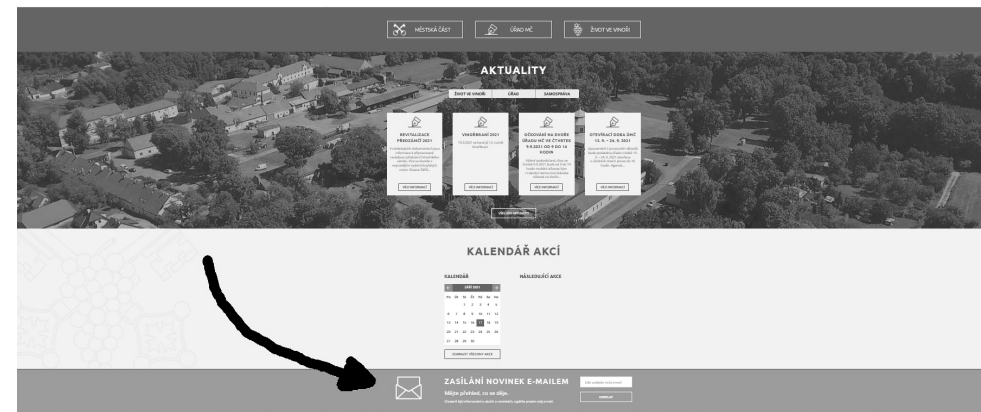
MĚSTSKÁ ČÁST
ÚŘAD MČ
ŽIVOT VE VINOŘI

AKTUALITY

ŽIVOT VE VINOŘI
ÚŘAD
SAMOSPRÁVA

REVITALIZACE PŘEDZÁMČÍ 2021
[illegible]
VÍCE INFORMACÍ

VINOBRANÍ 2021
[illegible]
VÍCE INFORMACÍ

OČKOVÁNÍ NA DVOŘE ÚŘADU MČ VE ČTVRTEK 9.9.2021 OD 9 DO 14 HODIN
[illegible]
VÍCE INFORMACÍ

OTEVÍRACÍ DOBA ÚMČ 12. 9. – 26. 9. 2021
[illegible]
VÍCE INFORMACÍ

VŠECHNY AKTUALITY

KALENDÁŘ AKCÍ

KALENDÁŘ
NÁSLEDUJÍCÍ AKCE

ZÁŘÍ 2021

| Po | Út | St | Čt | Pá | So | Ne |
|---|---|---|---|---|---|---|
| | | 1 | 2 | 3 | 4 | 5 |
| 6 | 7 | 8 | 9 | 10 | 11 | 12 |
| 13 | 14 | 15 | 16 | 17 | 18 | 19 |
| 20 | 21 | 22 | 23 | 24 | 25 | 26 |
| 27 | 28 | 29 | 30 | | | |

ZOBRAZIT VŠECHNY AKCE

ZASÍLÁNÍ NOVINEK E-MAILEM
Mějte přehled, co se děje.
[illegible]
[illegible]
ODESLAT